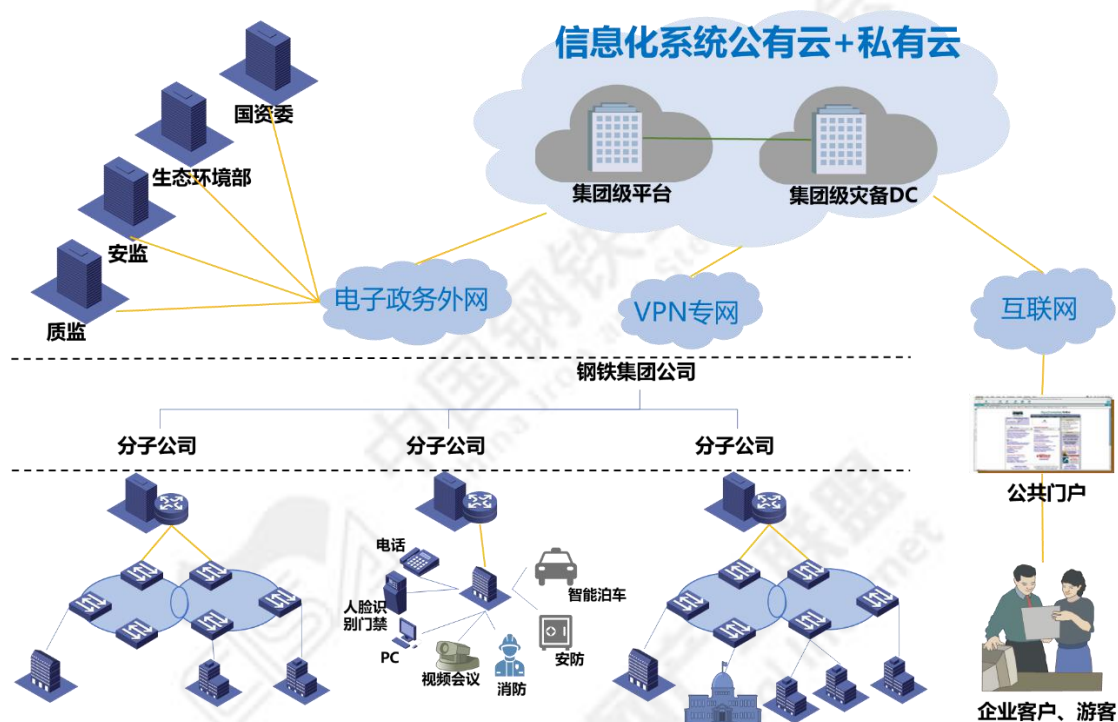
信息化系统公有云+私有云

国资委

生态环境部

安监

质监

集团级平台

集团级灾备DC

电子政务外网

VPN专网

互联网

钢铁集团公司

分子公司

分子公司

分子公司

公共门户

电话

人脸识别门禁

PC

视频会议

消防

安防

智能泊车

企业客户、游客